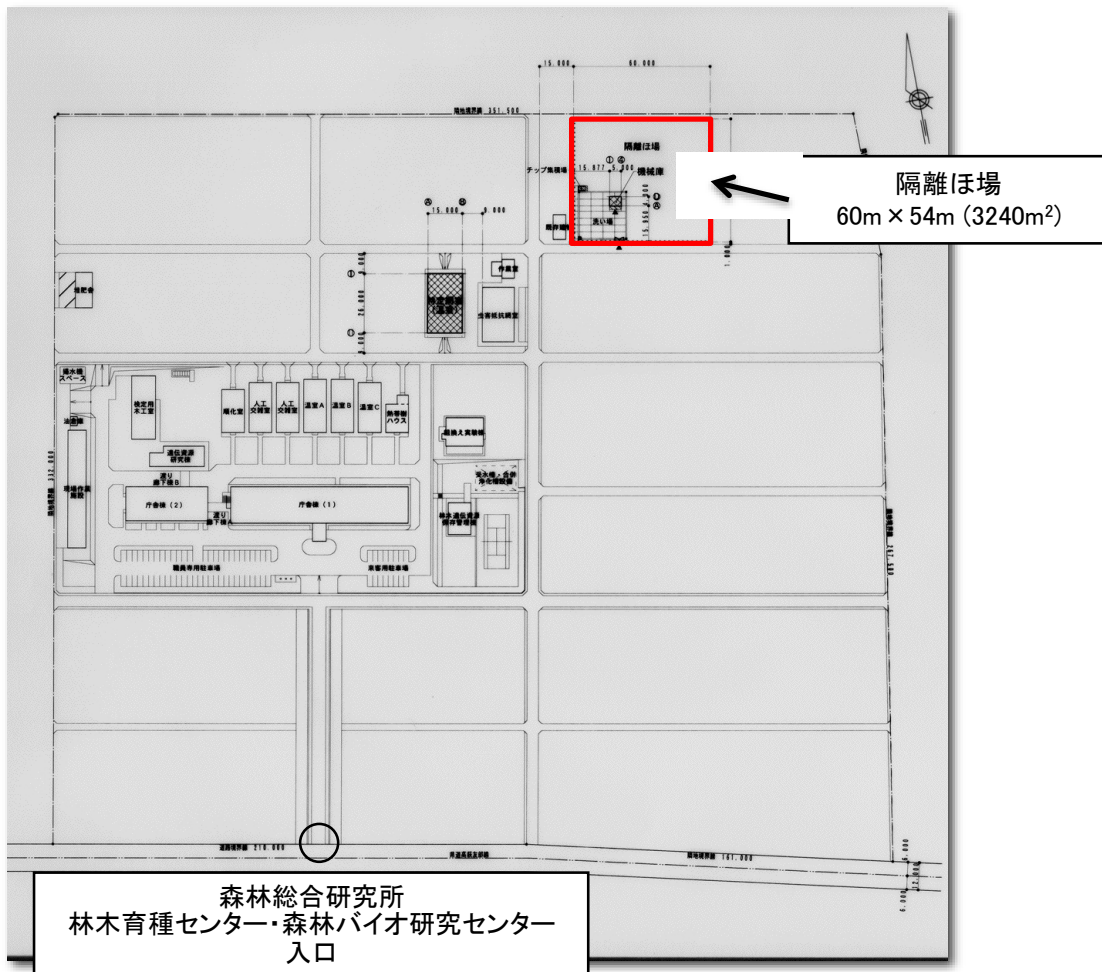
15.000
60.000
隣地境界線 351.500
隔離ほ場
機械庫
チップ集積場
15.877
5.000
洗い場
15.950
隔離ほ場
60m × 54m (3240m$^2$)
15.000
8.000
26.000
作業室
特定網室（温室）
生態抵抗網室
貯水槽スペース
検定用木工室
順化室
人工交配室
人工交配室
温室A
温室B
温室C
熱帯樹ハウス
遺伝資源研究棟
昆虫人実験棟
渡り廊下棟B
庁舎棟（2）
渡り廊下棟A
庁舎棟（1）
林木遺伝資源保存管理棟
職員専用駐車場
来客用駐車場
道路境界線 216.000
市道高萩支那線
隣地境界線 161.000
6.000
6.000
森林総合研究所
林木育種センター・森林バイオ研究センター
入口